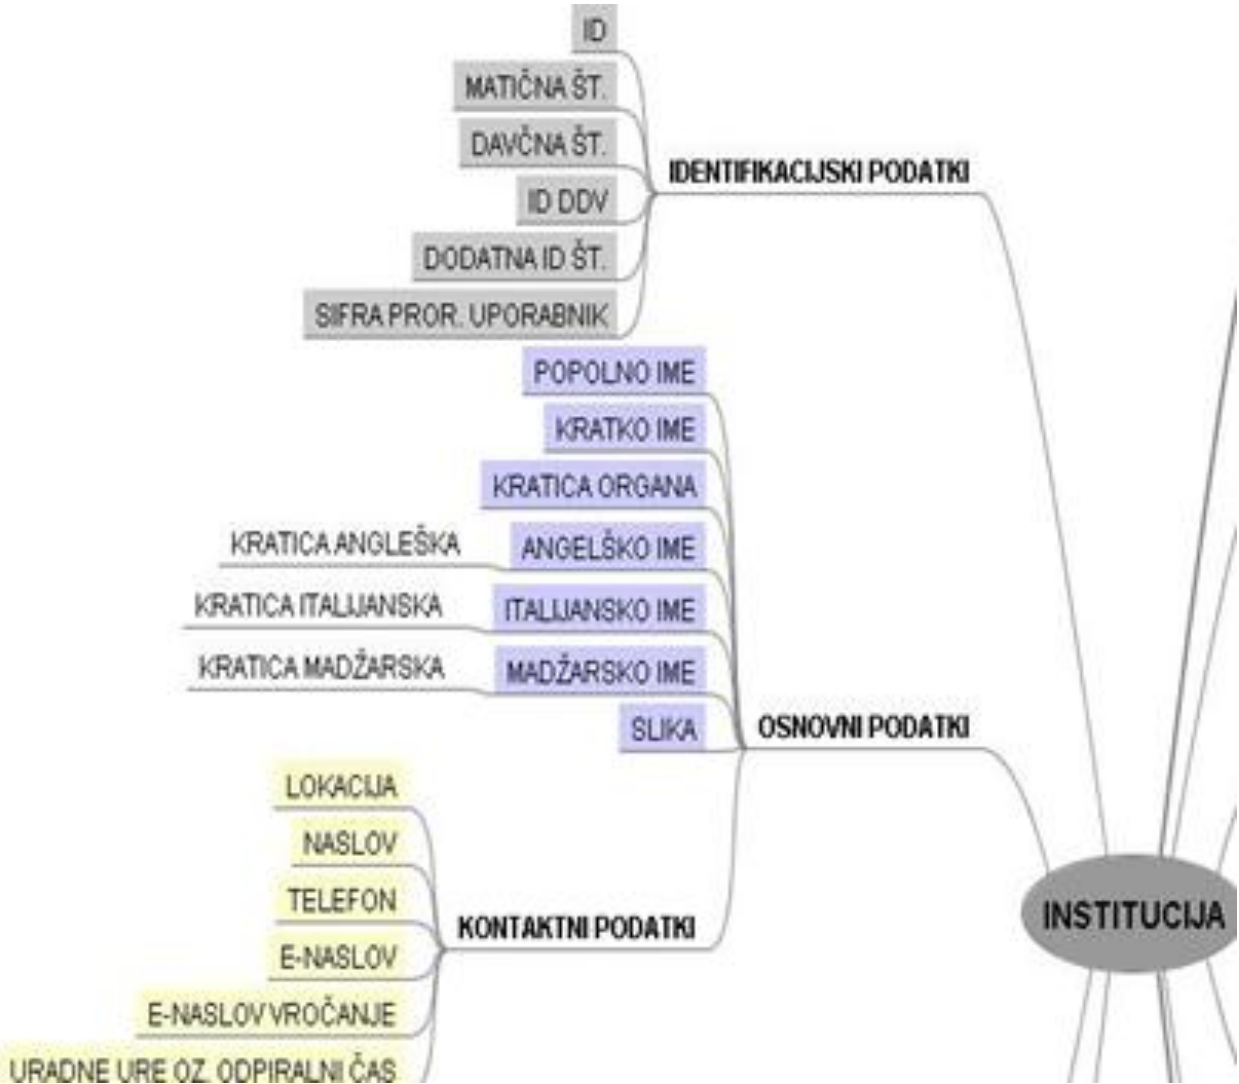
ID

MATIČNA ŠT.

DAVČNA ŠT.

ID DDV

DODATNA ID ŠT.

SIFRA PROR. UPORABNIK

IDENTIFIKACIJSKI PODATKI

POPOLNO IME

KRATKO IME

KRATICA ORGANA

KRATICA ANGLEŠKA

ANGELŠKO IME

KRATICA ITALIJANSKA

ITALIJANSKO IME

KRATICA MADŽARSKA

MADŽARSKO IME

SLIKA

OSNOVNI PODATKI

LOKACIJA

NASLOV

TELEFON

E-NASLOV

E-NASLOV VROČANJE

URADNE URE OZ. ODPIRALNI ČAS

KONTAKTNI PODATKI

INSTITUCIJA